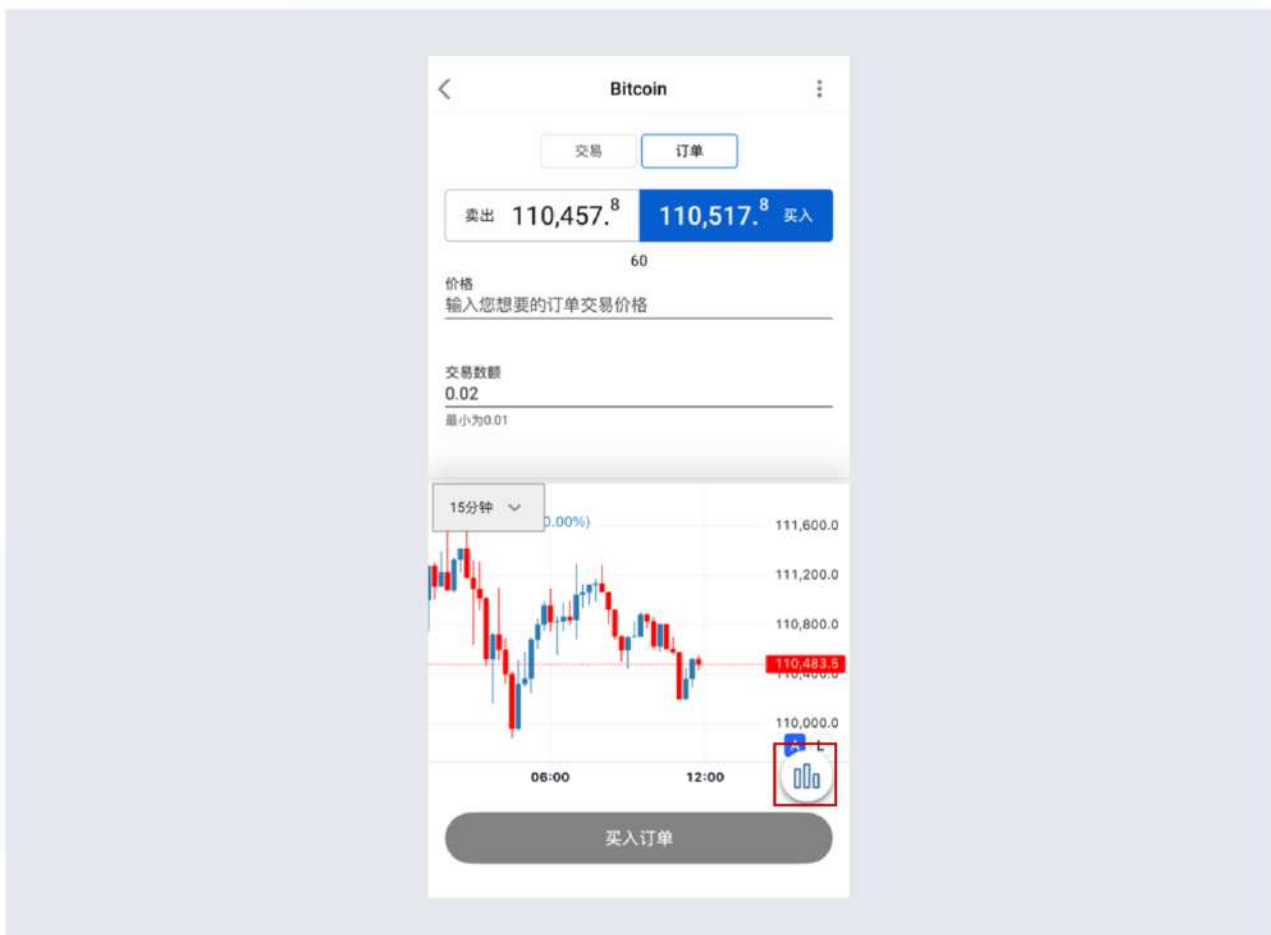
Bitcoin

交易 订单

卖出 110,457.$^8$ 110,517.$^8$ 买入

60

价格
输入您想要的订单交易价格

交易数额
0.02
最小为0.01

15分钟

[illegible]0.00%)

111,600.0
111,200.0
110,800.0
110,483.5
110,000.0

A L

06:00
12:00

买入订单